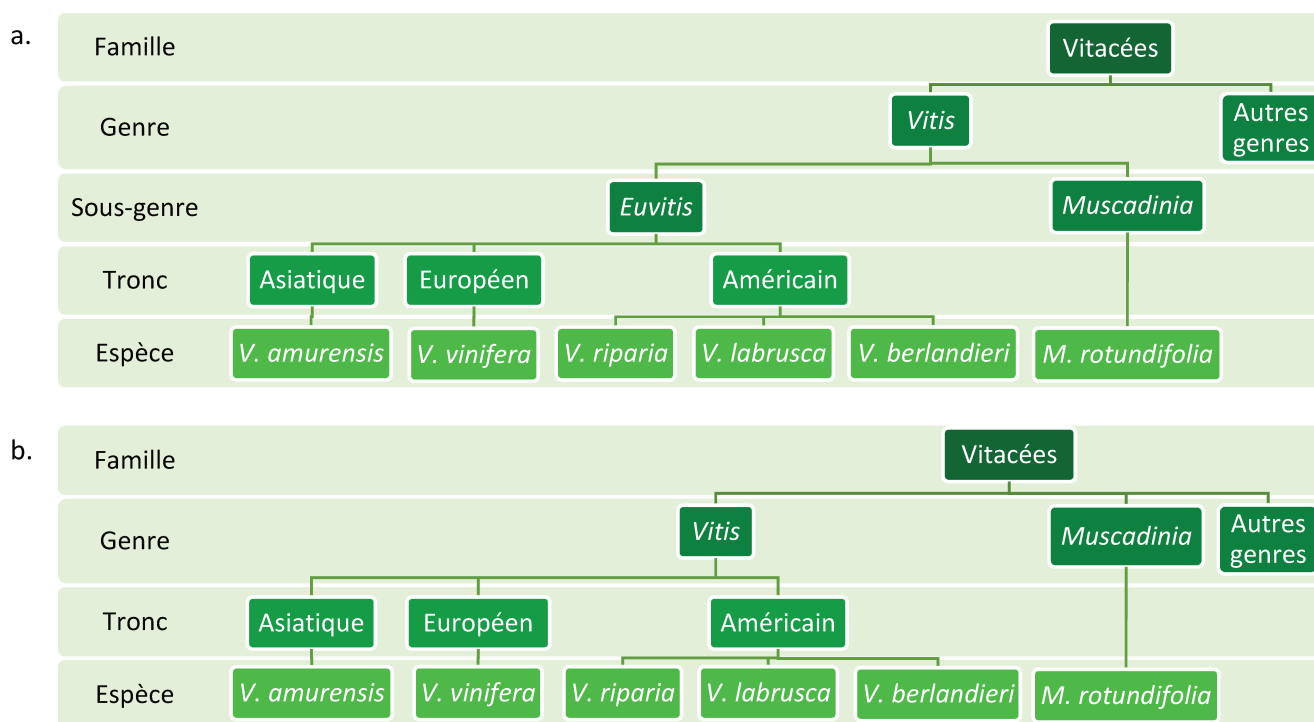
a.

Famille
Vitacées

Genre
*Vitis*
Autres genres

Sous-genre
*Euvitis*
*Muscadinia*

Tronc
Asiatique
Européen
Américain

Espèce
*V. amurensis*
*V. vinifera*
*V. riparia*
*V. labrusca*
*V. berlandieri*
*M. rotundifolia*

b.

Famille
Vitacées

Genre
*Vitis*
*Muscadinia*
Autres genres

Tronc
Asiatique
Européen
Américain

Espèce
*V. amurensis*
*V. vinifera*
*V. riparia*
*V. labrusca*
*V. berlandieri*
*M. rotundifolia*